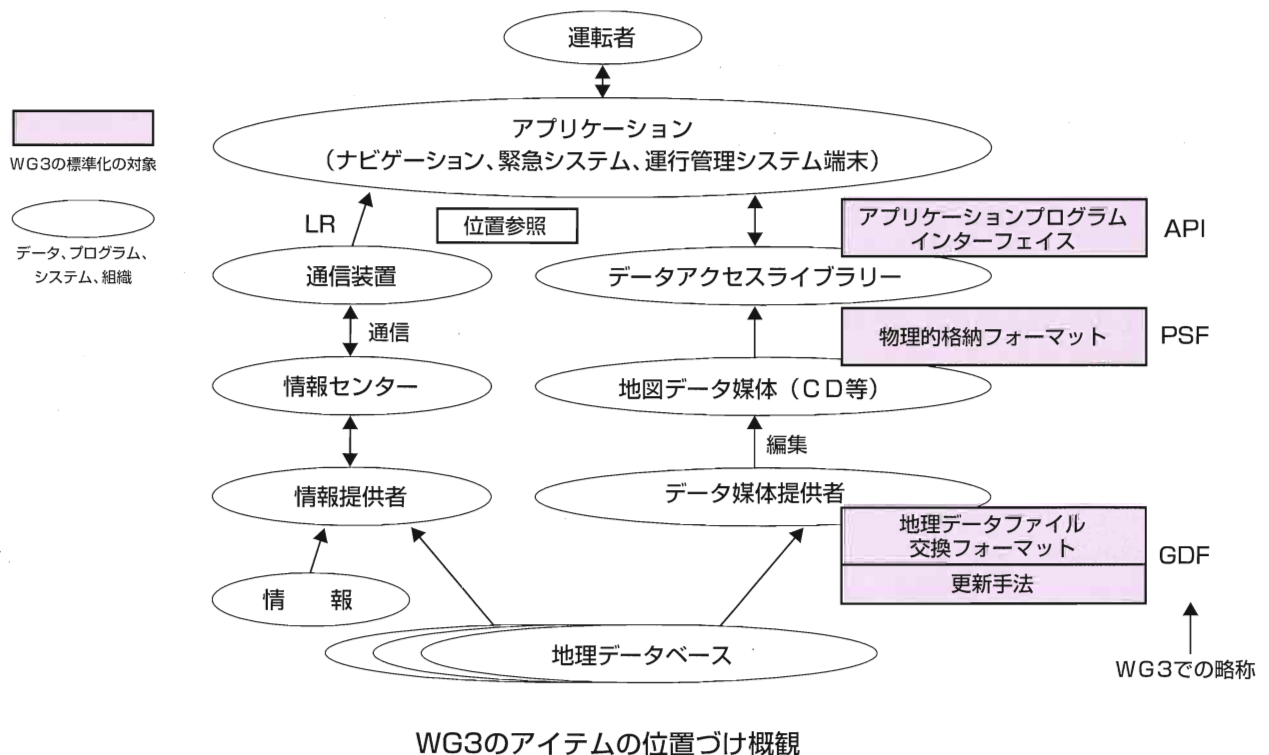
WG3の標準化の対象

データ、プログラム、システム、組織

運転者

アプリケーション
（ナビゲーション、緊急システム、運行管理システム端末）

LR

位置参照

アプリケーションプログラムインターフェイス

API

通信装置

データアクセスライブラリー

通信

物理的格納フォーマット

PSF

情報センター

地図データ媒体（CD等）

編集

情報提供者

データ媒体提供者

地理データファイル交換フォーマット

更新手法

GDF

情　　報

地理データベース

WG3での略称

WG3のアイテムの位置づけ概観